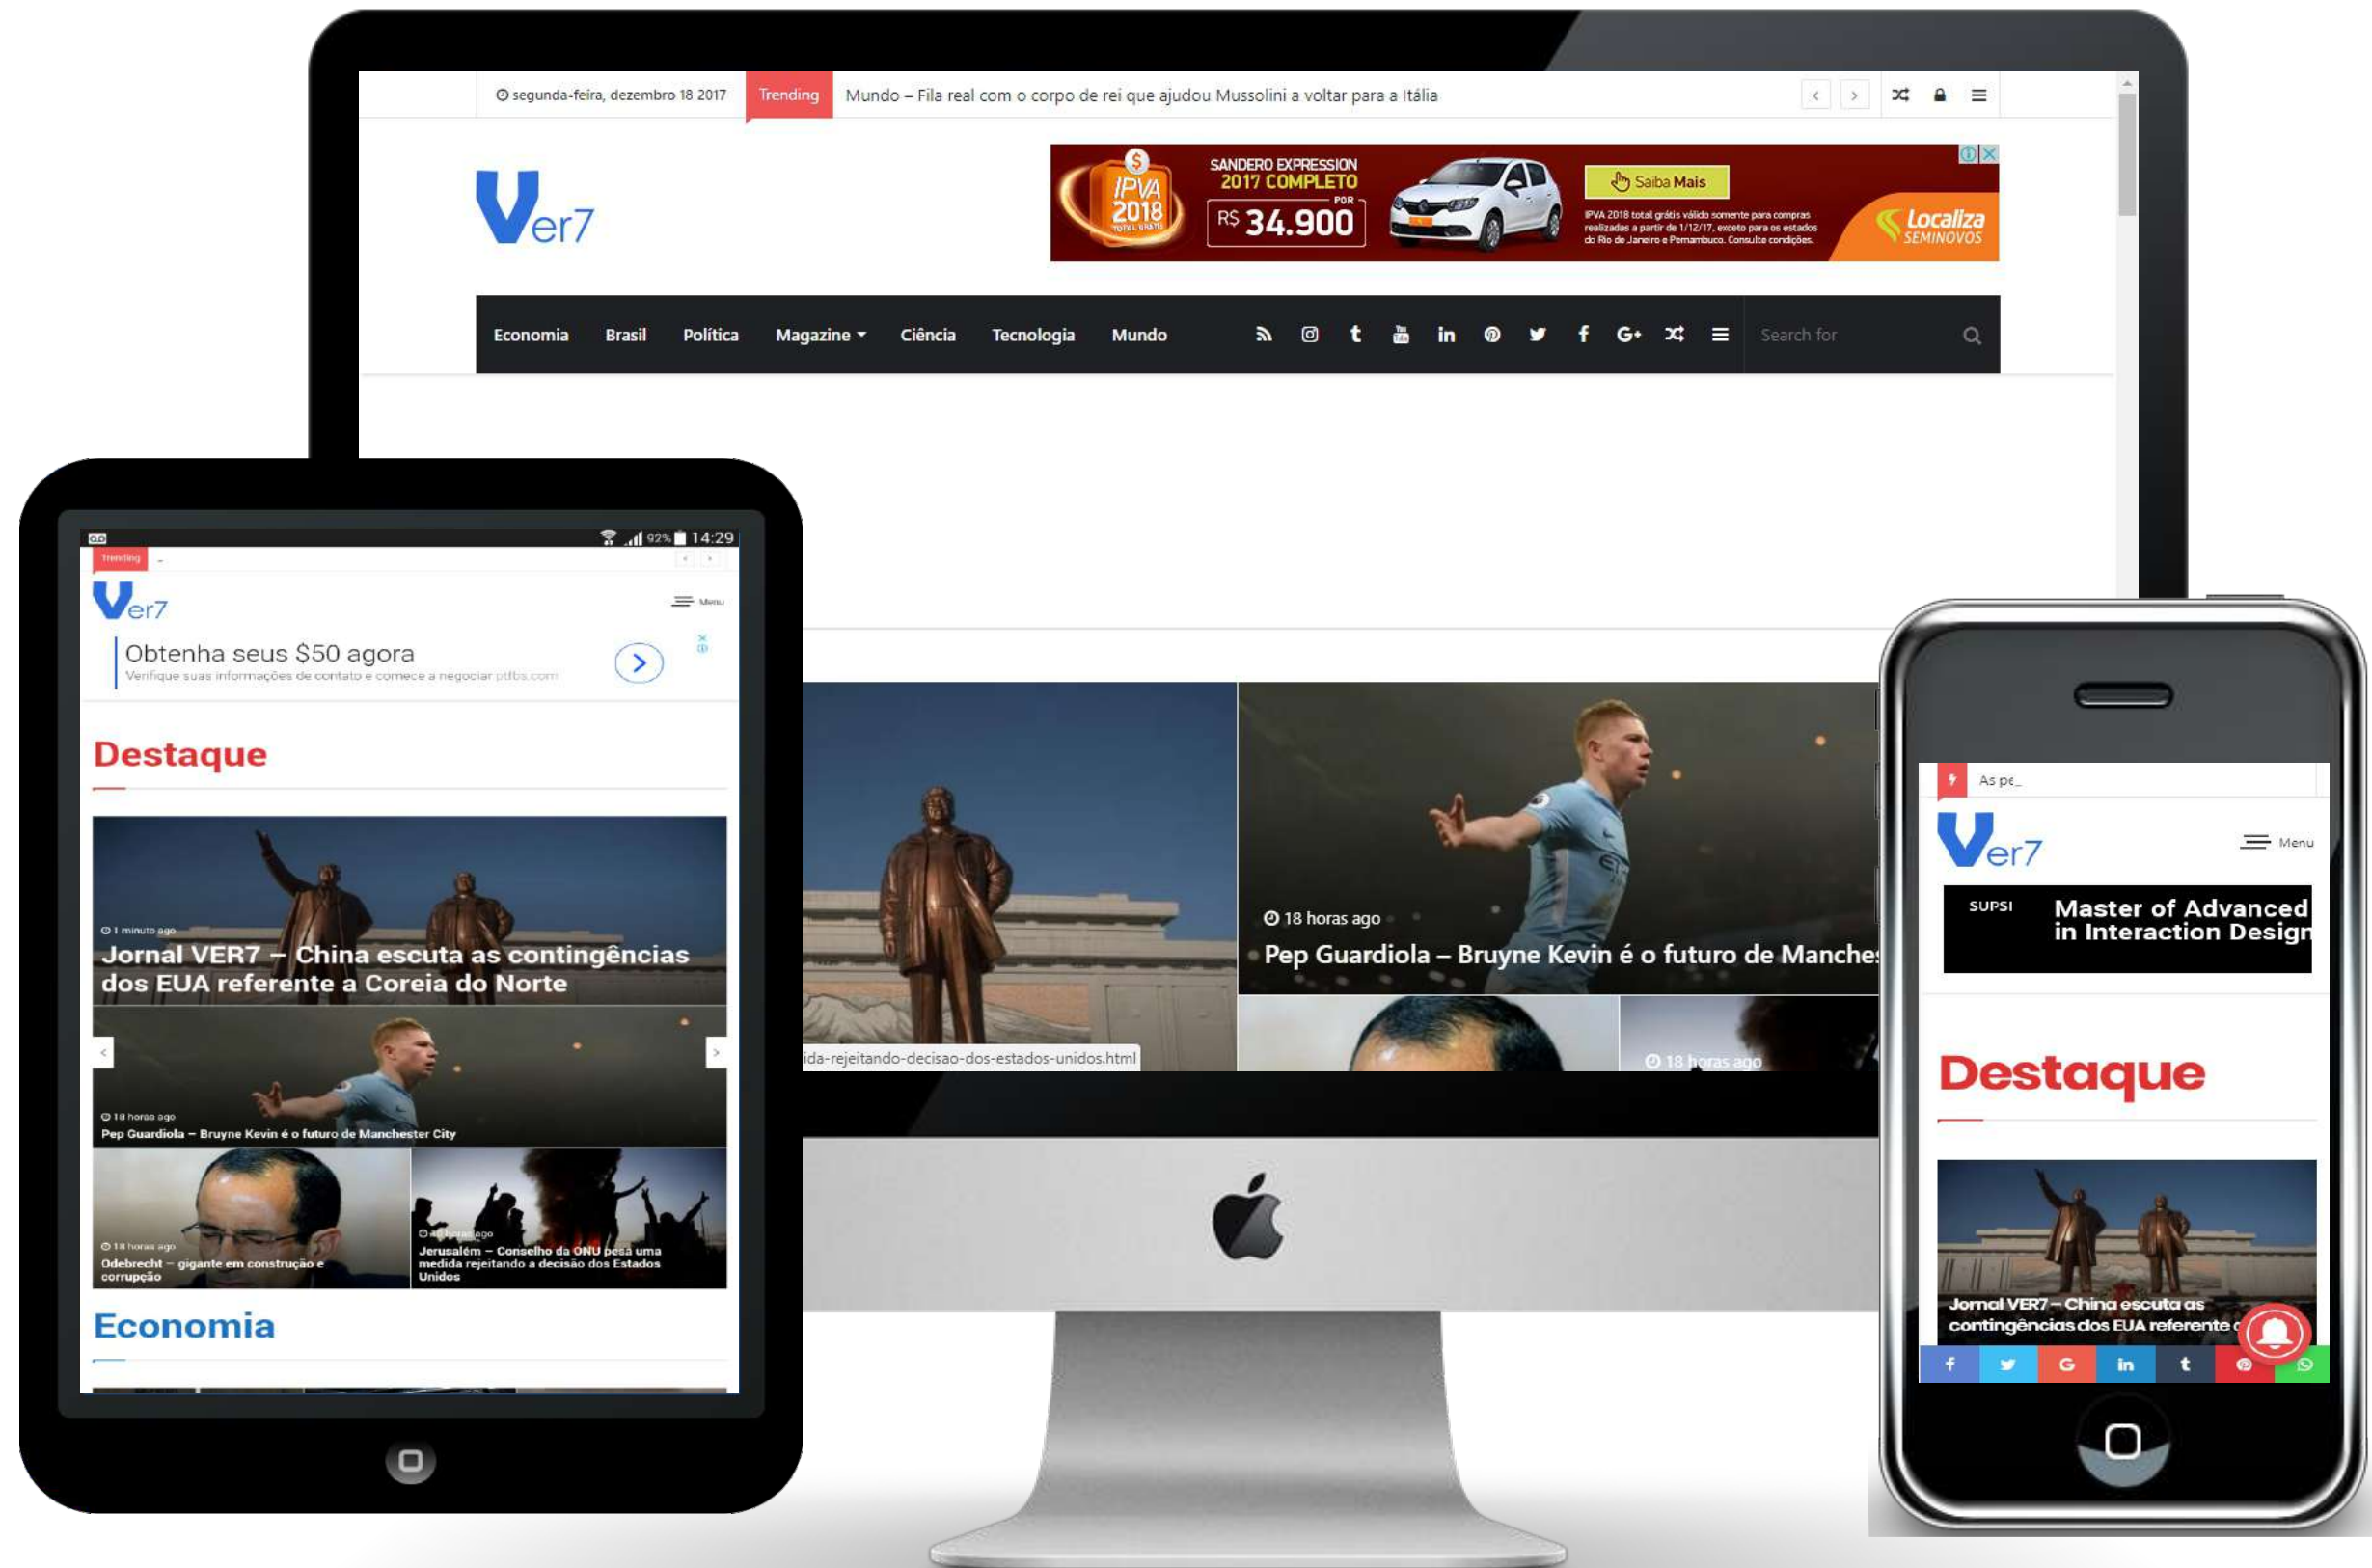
segunda-feira, dezembro 18 2017 Trending Mundo – Fila real com o corpo de rei que ajudou Mussolini a voltar para a Itália

Ver7

IPVA 2018 SANDERO EXPRESSION 2017 COMPLETO POR R$ 34.900 Saiba Mais IPVA 2018 total grátis válido somente para compras realizadas a partir de 1/12/17, exceto para os estados do Rio de Janeiro e Pernambuco. Consulte condições. Localiza SEMINOVOS

Economia Brasil Política Magazine Ciência Tecnologia Mundo Search for

18 horas ago
Pep Guardiola – Bruyne Kevin é o futuro de Manche
ida-rejeitando-decisao-dos-estados-unidos.html
18 horas ago

92% 14:29
Trending
Ver7
Menu
Obtenha seus $50 agora
Verifique suas informações de contato e comece a negociar ptfbs.com

Destaque

1 minuto ago
Jornal VER7 – China escuta as contingências dos EUA referente a Coreia do Norte

18 horas ago
Pep Guardiola – Bruyne Kevin é o futuro de Manchester City

18 horas ago
Odebrecht – gigante em construção e corrupção

Jerusalém – Conselho da ONU pesa uma medida rejeitando a decisão dos Estados Unidos

Economia

As pe_
Ver7
Menu
SUPSI
Master of Advanced in Interaction Design

Destaque

Jornal VER7 – China escuta as contingências dos EUA referente